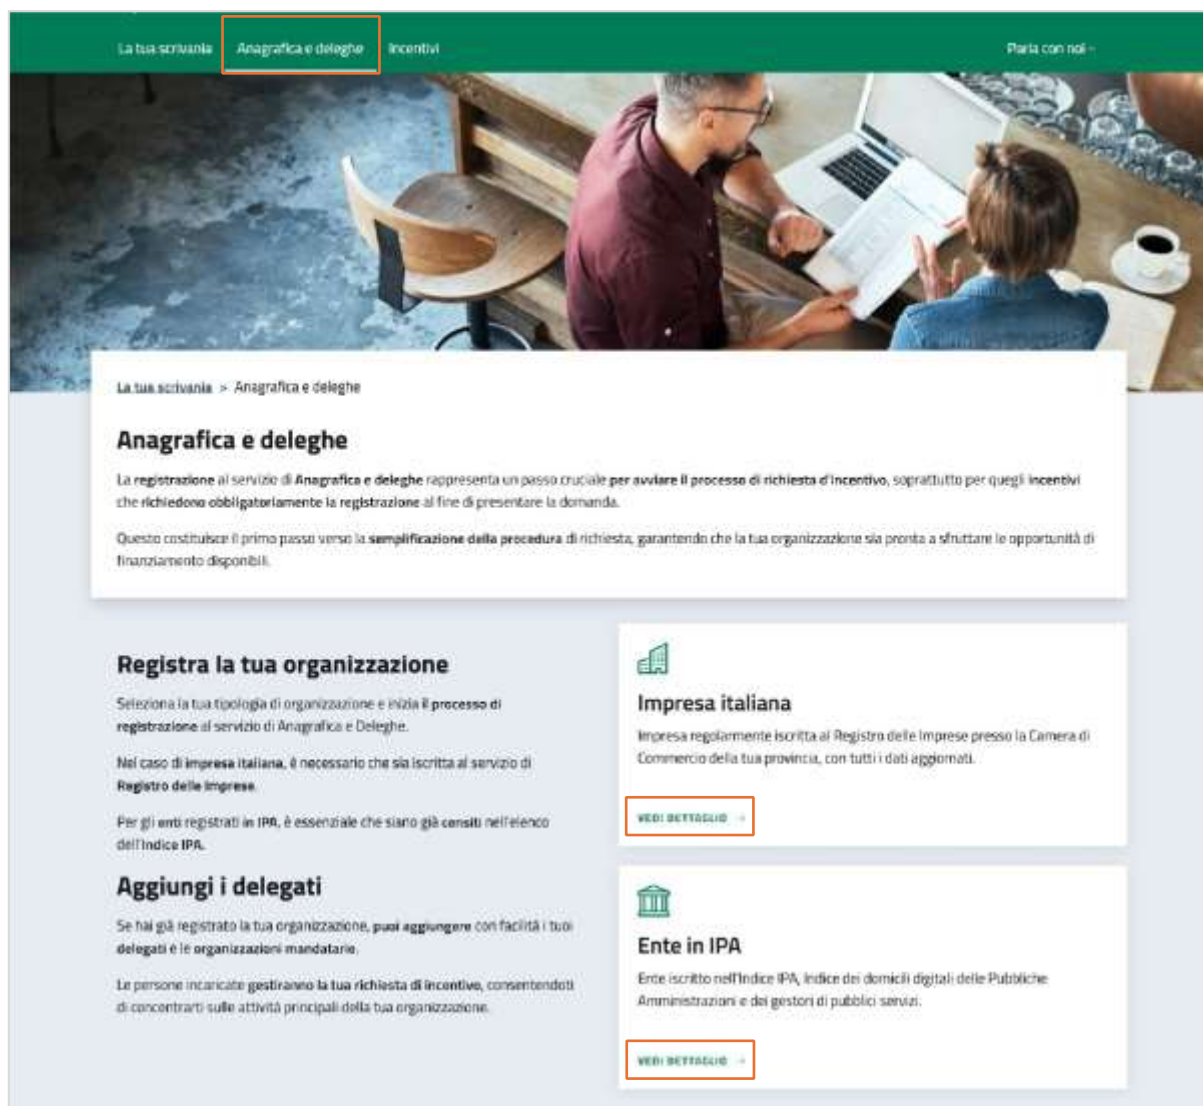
La tua scrivania Anagrafica e deleghe Incentivi Parla con noi

La tua scrivania > Anagrafica e deleghe

Anagrafica e deleghe

La registrazione al servizio di Anagrafica e deleghe rappresenta un passo cruciale per avviare il processo di richiesta d'incentivo, soprattutto per quegli incentivi che richiedono obbligatoriamente la registrazione al fine di presentare la domanda.

Questo costituisce il primo passo verso la semplificazione della procedura di richiesta, garantendo che la tua organizzazione sia pronta a sfruttare le opportunità di finanziamento disponibili.

Registra la tua organizzazione

Seleziona la tua tipologia di organizzazione e inizia il processo di registrazione al servizio di Anagrafica e Deleghe.

Nel caso di impresa italiana, è necessario che sia iscritta al servizio di Registro delle imprese.

Per gli enti registrati in IPA, è essenziale che siano già censiti nell'elenco dell'Indice IPA.

Aggiungi i delegati

Se hai già registrato la tua organizzazione, puoi aggiungere con facilità i tuoi delegati e le organizzazioni mandatarie.

Le persone incaricate gestiranno la tua richiesta di incentivo, consentendoti di concentrarti sulle attività principali della tua organizzazione.

Impresa italiana

Impresa regolarmente iscritta al Registro delle imprese presso la Camera di Commercio della tua provincia, con tutti i dati aggiornati.

VEDI DETTAGLIO →

Ente in IPA

Ente iscritto nell'Indice IPA, Indice dei domicili digitali delle Pubbliche Amministrazioni e dei gestori di pubblici servizi.

VEDI DETTAGLIO →